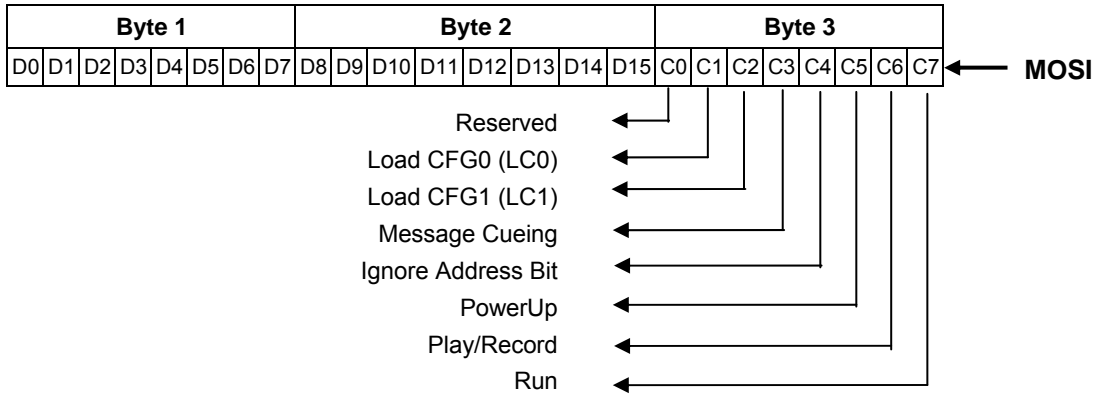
| Byte 1 | | | | | | | | Byte 2 | | | | | | | | Byte 3 | | | | | | | |
|---|---|---|---|---|---|---|---|---|---|---|---|---|---|---|---|---|---|---|---|---|---|---|---|
| D0 | D1 | D2 | D3 | D4 | D5 | D6 | D7 | D8 | D9 | D10 | D11 | D12 | D13 | D14 | D15 | C0 | C1 | C2 | C3 | C4 | C5 | C6 | C7 |

MOSI

Reserved
Load CFG0 (LC0)
Load CFG1 (LC1)
Message Cueing
Ignore Address Bit
PowerUp
Play/Record
Run